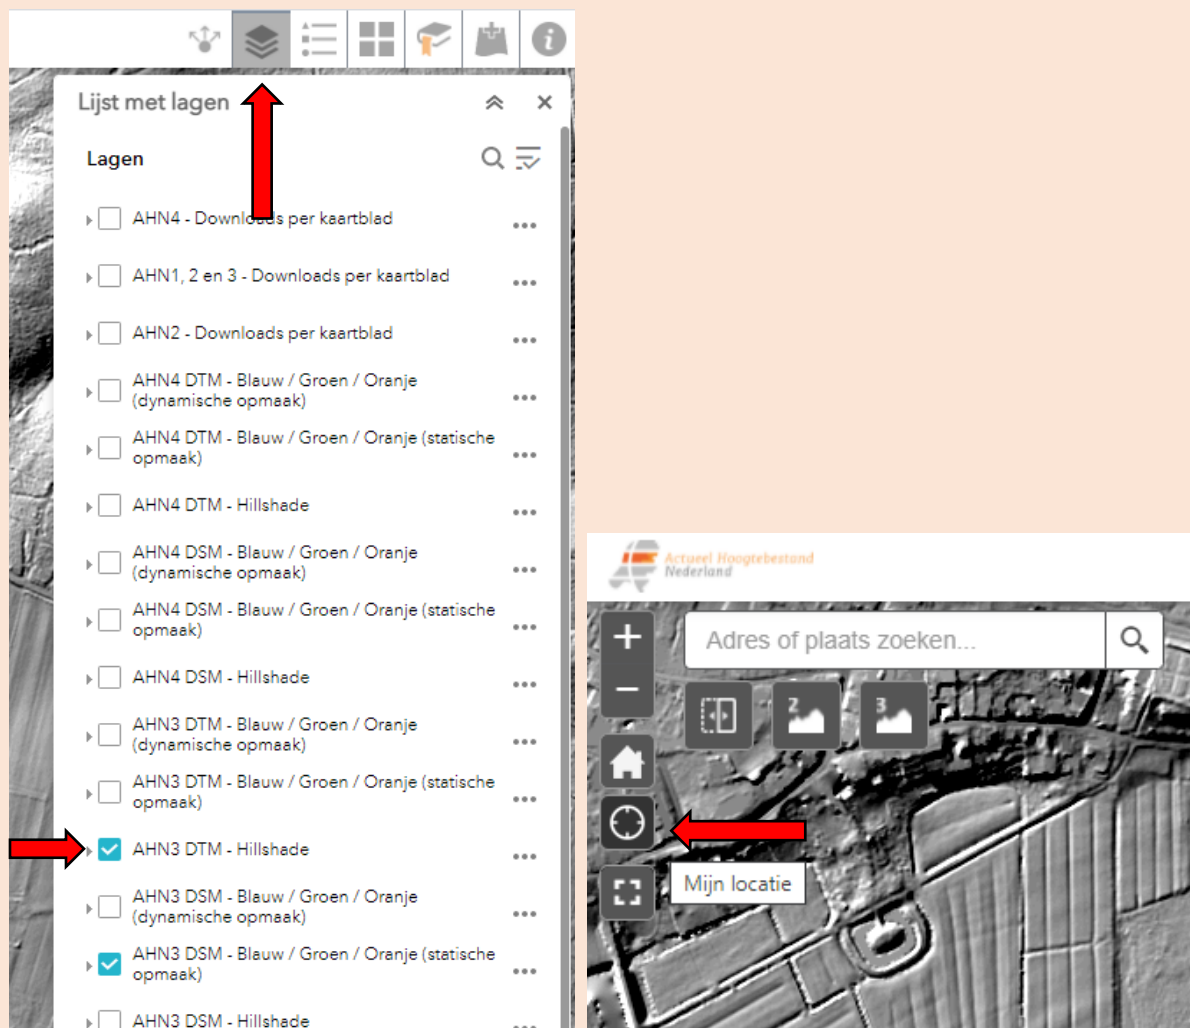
Lijst met lagen

Lagen

AHN4 - Downloads per kaartblad

AHN1, 2 en 3 - Downloads per kaartblad

AHN2 - Downloads per kaartblad

AHN4 DTM - Blauw / Groen / Oranje (dynamische opmaak)

AHN4 DTM - Blauw / Groen / Oranje (statische opmaak)

AHN4 DTM - Hillshade

AHN4 DSM - Blauw / Groen / Oranje (dynamische opmaak)

AHN4 DSM - Blauw / Groen / Oranje (statische opmaak)

AHN4 DSM - Hillshade

AHN3 DTM - Blauw / Groen / Oranje (dynamische opmaak)

AHN3 DTM - Blauw / Groen / Oranje (statische opmaak)

AHN3 DTM - Hillshade

AHN3 DSM - Blauw / Groen / Oranje (dynamische opmaak)

AHN3 DSM - Blauw / Groen / Oranje (statische opmaak)

AHN3 DSM - Hillshade

Actueel Hoogtebestand Nederland

Adres of plaats zoeken...

2

3

Mijn locatie